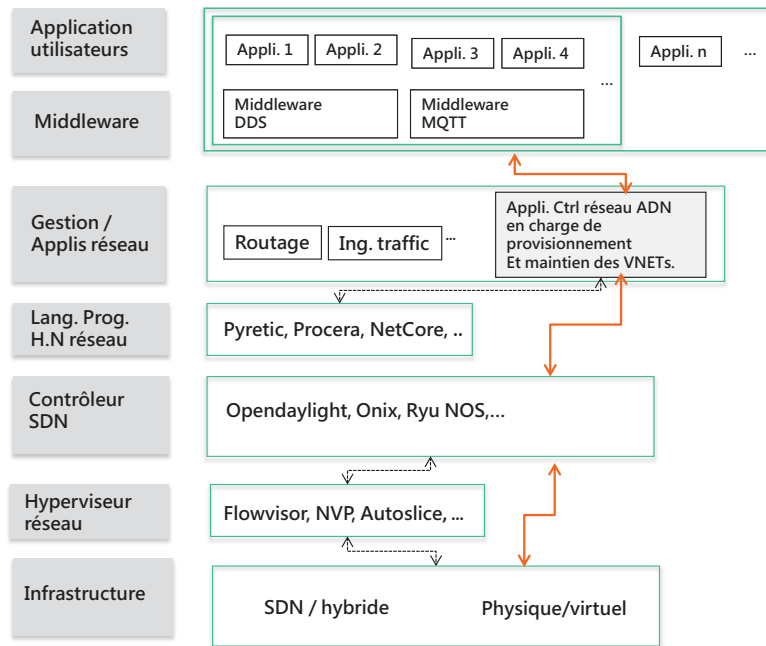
Application utilisateurs

Appli. 1
Appli. 2
Appli. 3
Appli. 4
...
Appli. n
...

Middleware

Middleware DDS
Middleware MQTT

Gestion / Applis réseau

Routage
Ing. traffic
...
Appli. Ctrl réseau ADN en charge de provisionnement Et maintien des VNETs.

Lang. Prog. H.N réseau

Pyretic, Procera, NetCore, ..

Contrôleur SDN

Opendaylight, Onix, Ryu NOS,...

Hyperviseur réseau

Flowvisor, NVP, Autoslice, ...

Infrastructure

SDN / hybride
Physique/virtuel